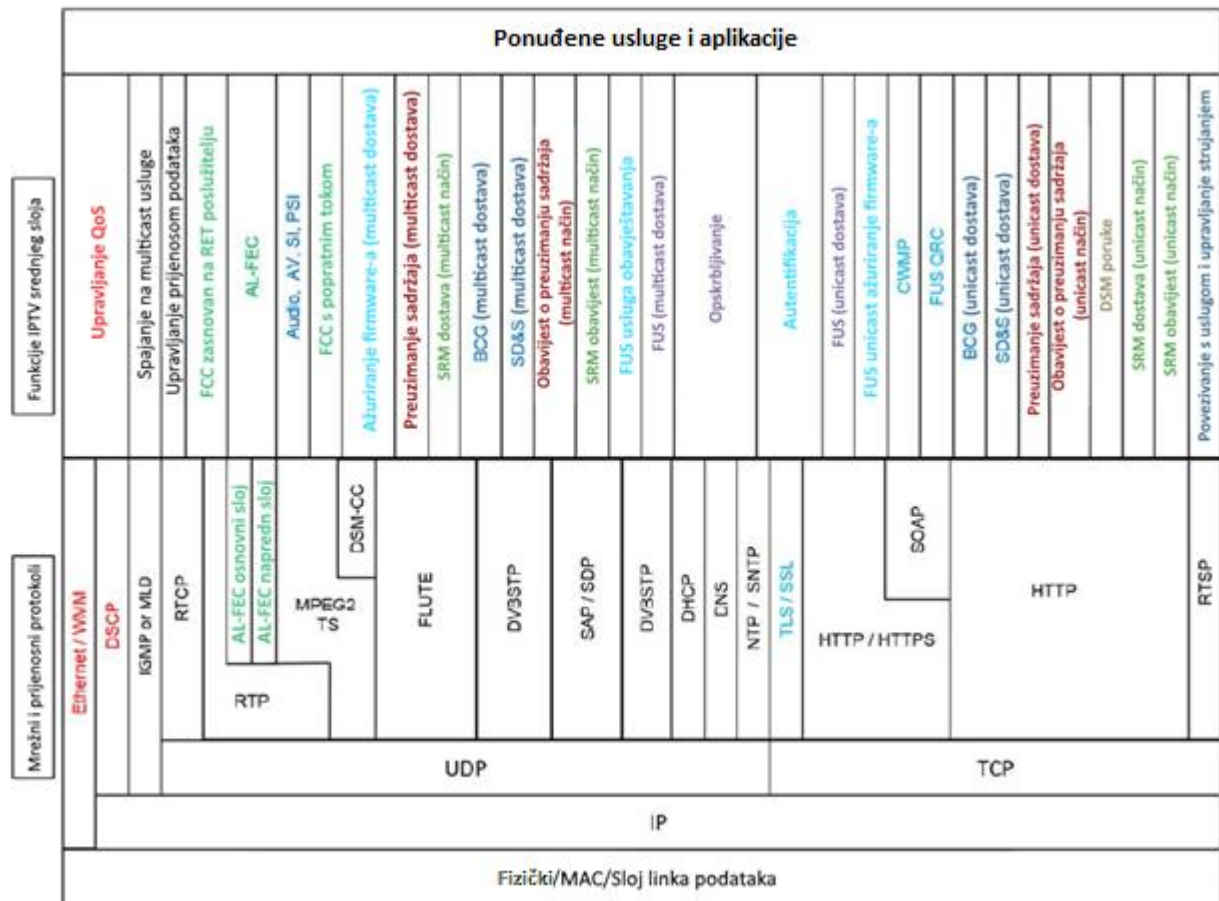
Ponuđene usluge i aplikacije

Funkcije IPTV srednjeg sloja

Upravljanje QoS
Spajanje na multicast usluge
Upravljanje prijenosom podataka
FCC zasnovan na RET poslužitelju
AL-FEC
Audio, AV, SI, PSI
FCC s popratnim tokom
Ažuriranje firmware-a (multicast dostava)
Preuzimanje sadržaja (multicast dostava)
SRM dostava (multicast način)
BCG (multicast dostava)
SD&S (multicast dostava)
Obavijest o preuzimanju sadržaja (multicast način)
SRM obavijest (multicast način)
FUS usluga obavještavanja
FUS (multicast dostava)
Opskrbljivanje
Autentifikacija
FUS (unicast dostava)
FUS unicast ažuriranje firmware-a
CWMP
FUS CRC
BCG (unicast dostava)
SD&S (unicast dostava)
Preuzimanje sadržaja (unicast dostava)
Obavijest o preuzimanju sadržaja (unicast način)
DSM poruke
SRM dostava (unicast način)
SRM obavijest (unicast način)
Povezivanje s uslugom i upravljanje strujanjem

Mrežni i prijenosni protokoli

Ethernet / WMM
DSCP
IGMP or MLD
RTCP
AL-FEC osnovni sloj
AL-FEC napredni sloj
DSM-CC
MPEG2 TS
RTP
FLUTE
DVBSTP
SAP / SDP
DVBSTP
DHCP
DNS
NTP / SNTP
TLS / SSL
SOAP
HTTP / HTTPS
HTTP
RTSP
UDP
TCP
IP
Fizički/MAC/Sloj linka podataka